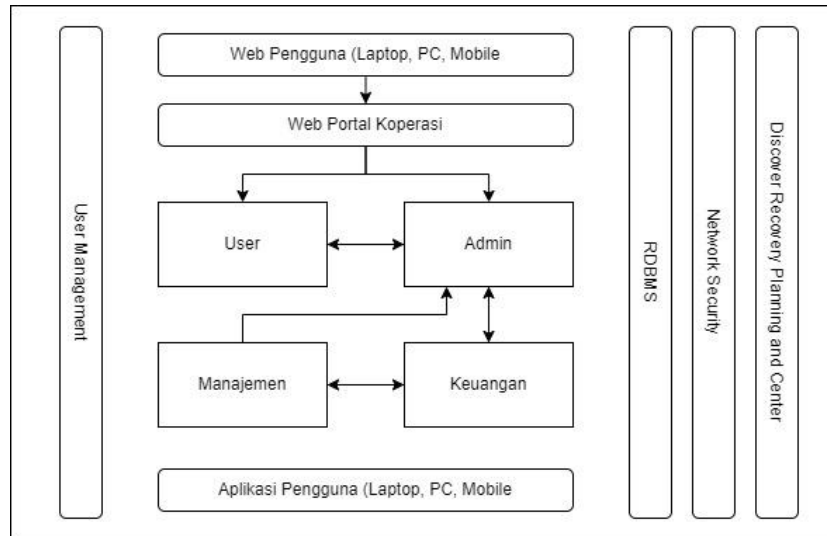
User Management

Web Pengguna (Laptop, PC, Mobile

Web Portal Koperasi

User

Admin

Manajemen

Keuangan

Aplikasi Pengguna (Laptop, PC, Mobile

RDBMS

Network Security

Discover Recovery Planning and Center